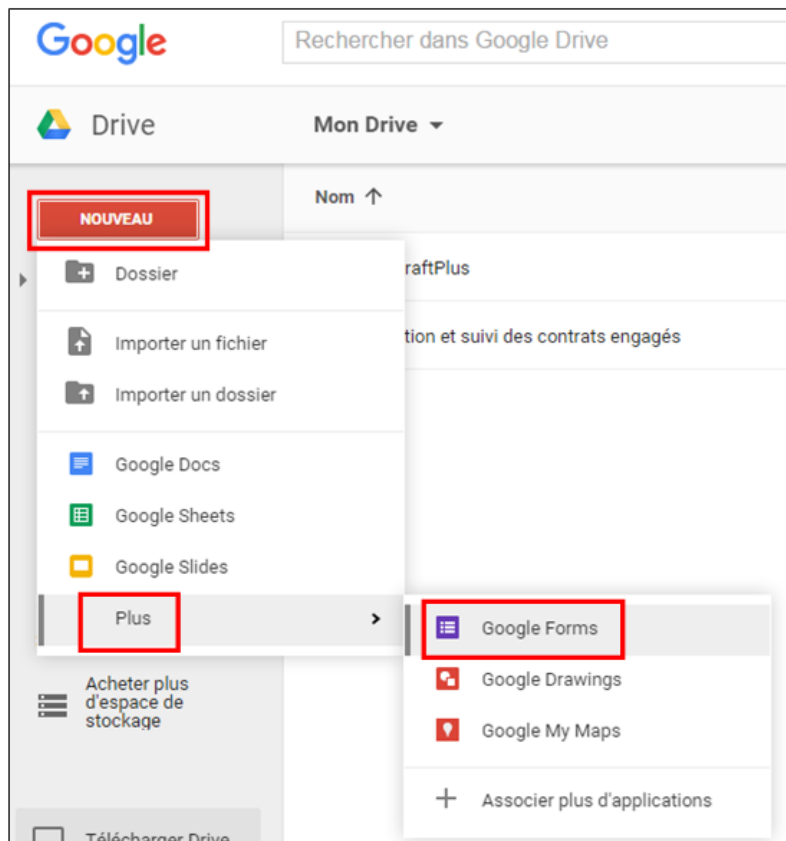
Google

Rechercher dans Google Drive

Drive

Mon Drive

Nom ↑

NOUVEAU

Dossier

Importer un fichier

Importer un dossier

Google Docs

Google Sheets

Google Slides

Plus

raftPlus

tion et suivi des contrats engagés

Google Forms

Google Drawings

Google My Maps

Associer plus d'applications

Acheter plus d'espace de stockage

Télécharger Drive